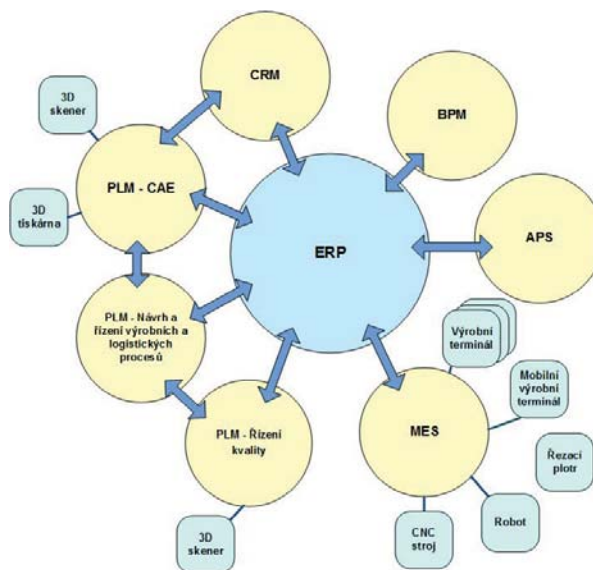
CRM

BPM

3D skener

PLM - CAE

3D tiskárna

ERP

APS

PLM - Návrh a řízení výrobních a logistických procesů

Výrobní terminál

Mobilní výrobní terminál

PLM - Řízení kvality

MES

Řezací plotr

Robot

CNC stroj

3D skener